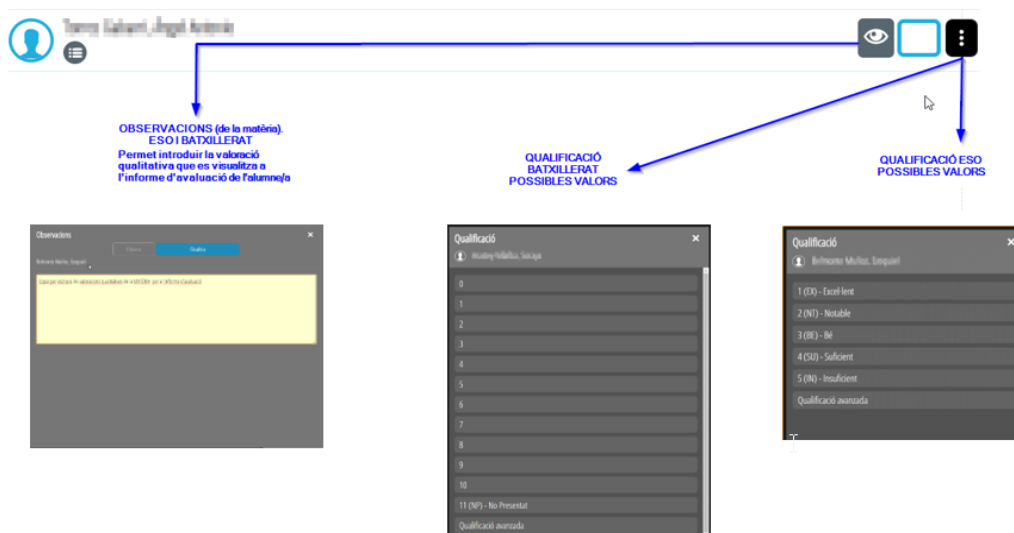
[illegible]

OBSERVACIONS (de la matèria).
ESO I BATXILLERAT
Permet introduir la valoració qualitativa que es visualitza a l'informe d'avaluació de l'alumne/a

QUALIFICACIÓ BATXILLERAT POSSIBLES VALORS

QUALIFICACIÓ ESO POSSIBLES VALORS

Observacions ×
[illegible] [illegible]
Belmonte Muñoz, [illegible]
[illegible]

Qualificació ×
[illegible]
0
1
2
3
4
5
6
7
8
9
10
11 (NP) - No Presentat
Qualificació avanzada

Qualificació ×
Belmonte Muñoz, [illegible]
1 (IN) - Excel·lent
2 (NT) - Notable
3 (BE) - Bé
4 (SU) - Suficient
5 (IN) - Insuficient
Qualificació avanzada